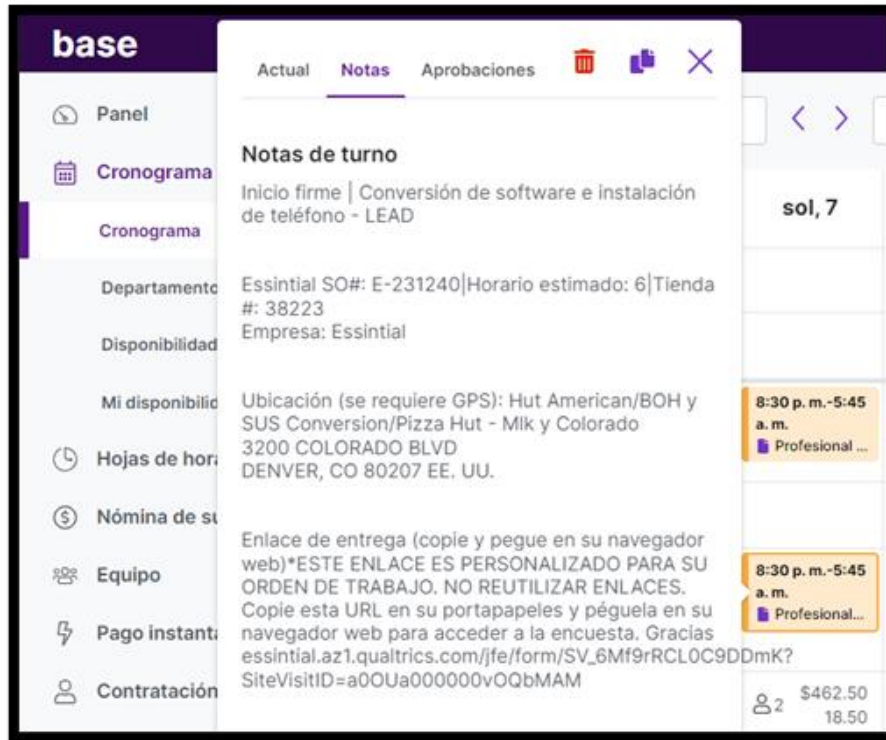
base

Panel
Cronograma
Cronograma
Departamento
Disponibilidad
Mi disponibilid
Hojas de hor
Nómina de su
Equipo
Pago instant
Contratación

Actual Notas Aprobaciones

Notas de turno

Inicio firme | Conversión de software e instalación de teléfono - LEAD

Essintial SO#: E-231240|Horario estimado: 6|Tienda #: 38223
Empresa: Essintial

Ubicación (se requiere GPS): Hut American/BOH y SUS Conversion/Pizza Hut - Mlk y Colorado
3200 COLORADO BLVD
DENVER, CO 80207 EE. UU.

Enlace de entrega (copie y pegue en su navegador web)*ESTE ENLACE ES PERSONALIZADO PARA SU ORDEN DE TRABAJO. NO REUTILIZAR ENLACES. Copie esta URL en su portapapeles y péguela en su navegador web para acceder a la encuesta. Gracias essintial.az1.qualtrics.com/jfe/form/SV_6Mf9rRCL0C9DDmK?SiteVisitID=a0OUa000000vOQbMAM

sol, 7

8:30 p. m.-5:45 a. m.
Profesional ...

8:30 p. m.-5:45 a. m.
Profesional...

2 $462.50 18.50